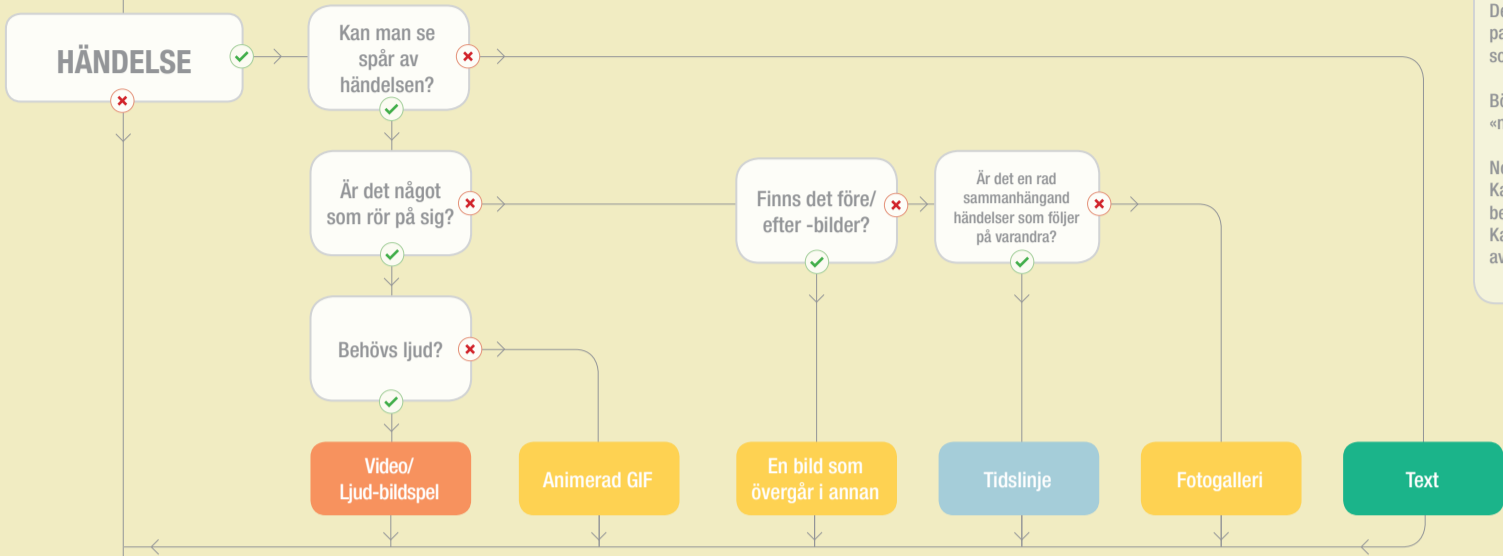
HÄNDELSE

Kan man se spår av händelsen?

Är det något som rör på sig?

Finns det före/ efter -bilder?

Är det en rad sammanhängand händelser som följer på varandra?

Behövs ljud?

Video/ Ljud-bildspel

Animerad GIF

En bild som övergår i annan

Tidslinje

Fotogalleri

Text

De
pa
so

Bö
«n

Ne
Ka
be
Ka
av